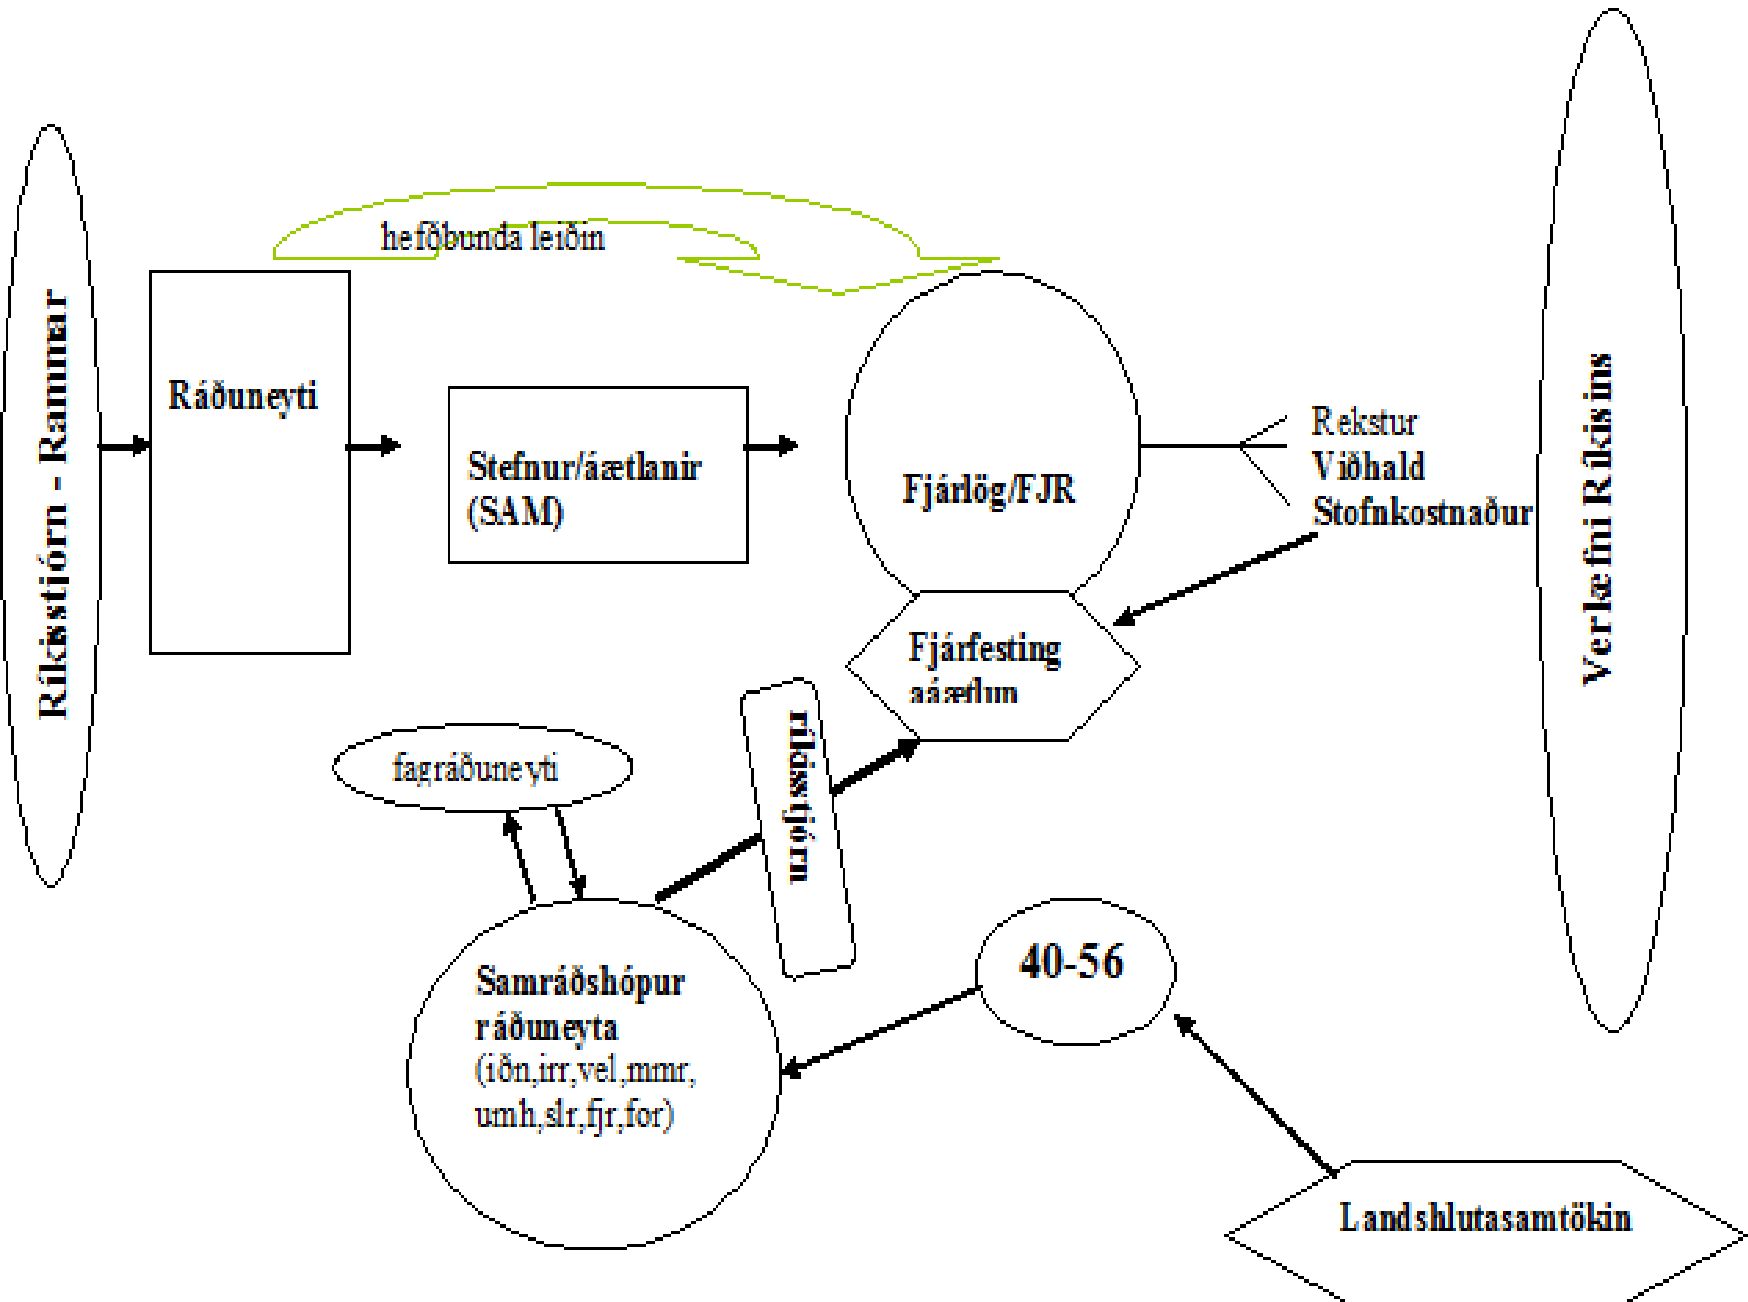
Ríkisstjórn - Rammar

hefðbunda leiðin

Ráðuneyti

Stefnur/áætlanir (SAM)

Fjárlög/FJR

Rekstur
Viðhald
Stofnkostnaður

Verkefni Ríkisins

Fjárfesting áætlun

ríkisstjórn

fagráðuneyti

Samráðshópur ráðuneyta (iðn,irr,vel,mmr, umh,slr,fjr,for)

40-56

Landshlutasamtökin